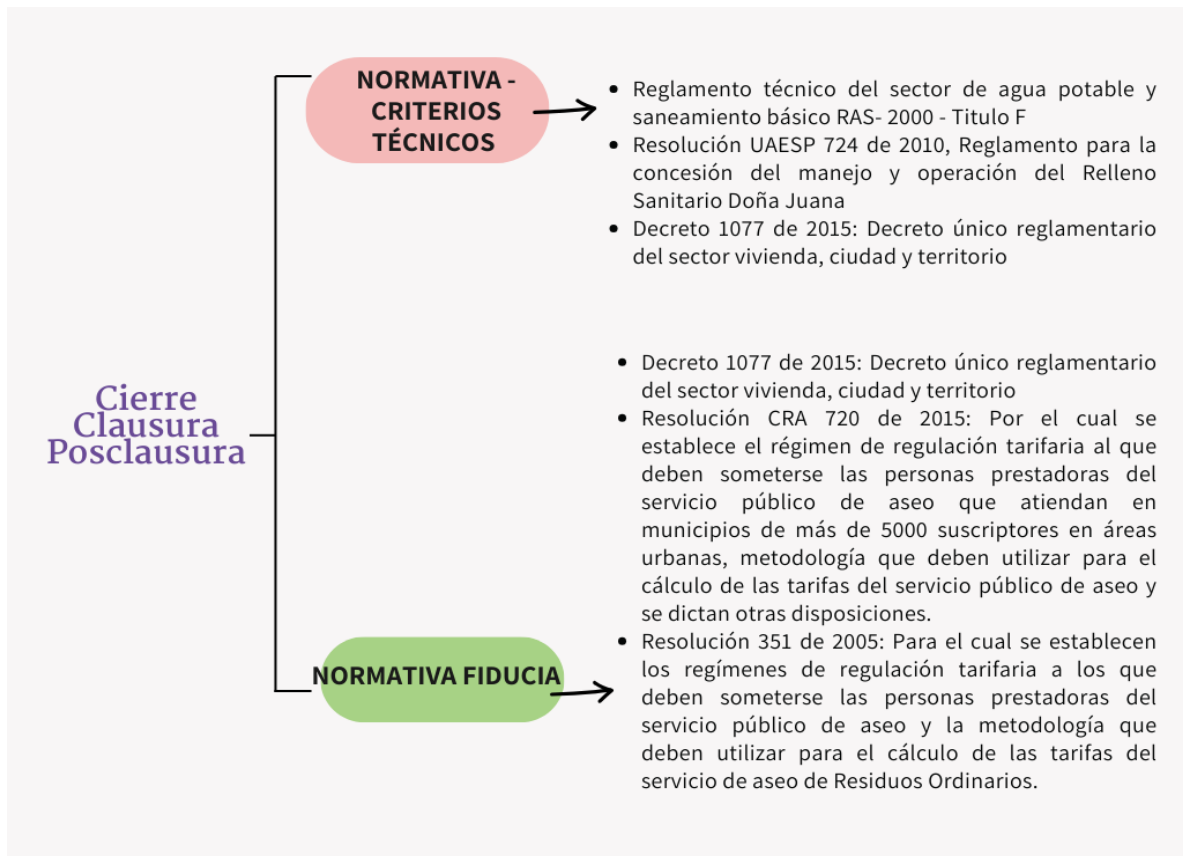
Cierre
Clausura
Posclausura

NORMATIVA - CRITERIOS TÉCNICOS

- Reglamento técnico del sector de agua potable y saneamiento básico RAS- 2000 - Titulo F
- Resolución UAESP 724 de 2010, Reglamento para la concesión del manejo y operación del Relleno Sanitario Doña Juana
- Decreto 1077 de 2015: Decreto único reglamentario del sector vivienda, ciudad y territorio

NORMATIVA FIDUCIA

- Decreto 1077 de 2015: Decreto único reglamentario del sector vivienda, ciudad y territorio
- Resolución CRA 720 de 2015: Por el cual se establece el régimen de regulación tarifaria al que deben someterse las personas prestadoras del servicio público de aseo que atiendan en municipios de más de 5000 suscriptores en áreas urbanas, metodología que deben utilizar para el cálculo de las tarifas del servicio público de aseo y se dictan otras disposiciones.
- Resolución 351 de 2005: Para el cual se establecen los regímenes de regulación tarifaria a los que deben someterse las personas prestadoras del servicio público de aseo y la metodología que deben utilizar para el cálculo de las tarifas del servicio de aseo de Residuos Ordinarios.